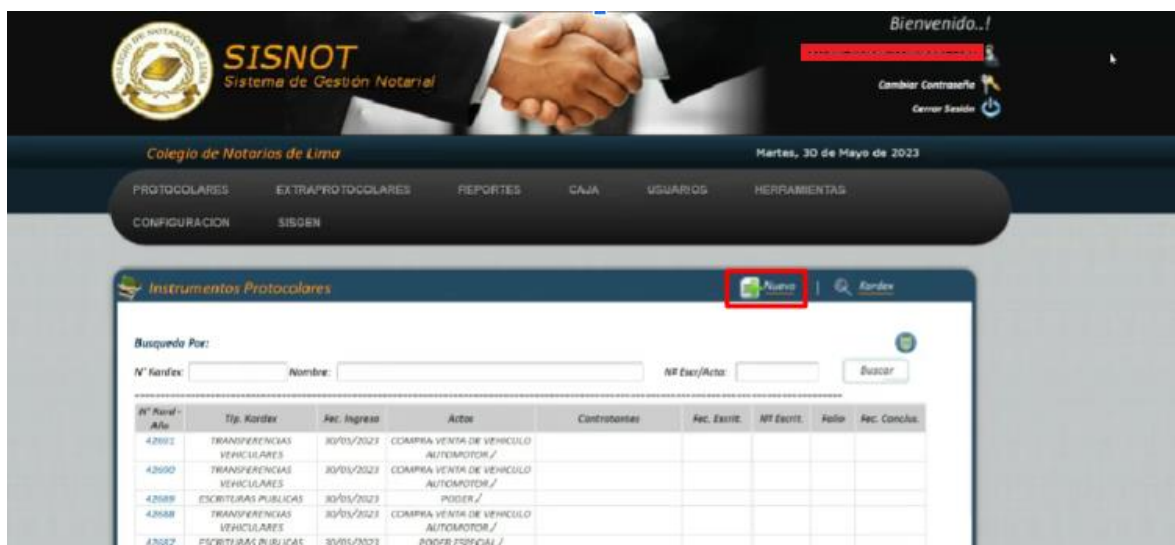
SISNOT
Sistema de Gestión Notarial

Bienvenido..!
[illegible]
Cambiar Contraseña
Cerrar Sesión

Colegio de Notarios de Lima
Martes, 30 de Mayo de 2023

PROTOCOLARES EXTRAPROTOCOLARES REPORTES CAJA USUARIOS HERRAMIENTAS
CONFIGURACION SISGEN

Instrumentos Protocolares
Nuevo | Kardex

Busqueda Por:
N° Kardex: Nombre: Nº Escr/Acta: Buscar

| N° Kard - Año | Tip. Kardex | Fec. Ingreso | Actos | Contratantes | Fec. Escrit. | Nº Escrit. | Folio | Fec. Conclus. |
|---|---|---|---|---|---|---|---|---|
| 42691 | TRANSFERENCIAS VEHICULARES | 30/05/2023 | COMPRA VENTA DE VEHICULO AUTOMOTOR / | | | | | |
| 42690 | TRANSFERENCIAS VEHICULARES | 30/05/2023 | COMPRA VENTA DE VEHICULO AUTOMOTOR / | | | | | |
| 42689 | ESCRITURAS PUBLICAS | 30/05/2023 | PODER / | | | | | |
| 42688 | TRANSFERENCIAS VEHICULARES | 30/05/2023 | COMPRA VENTA DE VEHICULO AUTOMOTOR / | | | | | |
| 42687 | ESCRITURAS PUBLICAS | 30/05/2023 | PODER ESPECIAL / | | | | | |